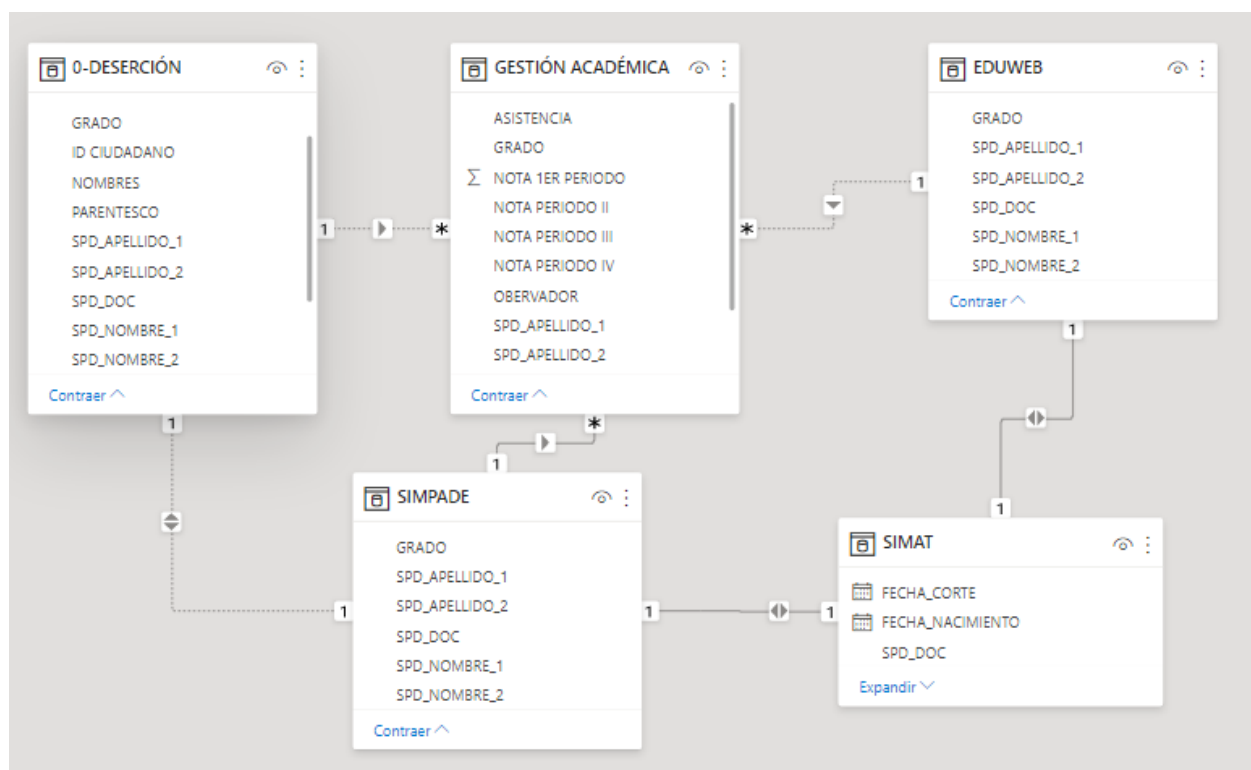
0-DESERCIÓN

GRADO
ID CIUDADANO
NOMBRES
PARENTESCO
SPD_APELLIDO_1
SPD_APELLIDO_2
SPD_DOC
SPD_NOMBRE_1
SPD_NOMBRE_2

Contraer

GESTIÓN ACADÉMICA

ASISTENCIA
GRADO
$\sum$ NOTA 1ER PERIODO
NOTA PERIODO II
NOTA PERIODO III
NOTA PERIODO IV
OBERVADOR
SPD_APELLIDO_1
SPD_APELLIDO_2

Contraer

EDUWEB

GRADO
SPD_APELLIDO_1
SPD_APELLIDO_2
SPD_DOC
SPD_NOMBRE_1
SPD_NOMBRE_2

Contraer

1
*
*
1
1
1
*
1
1

SIMPADE

GRADO
SPD_APELLIDO_1
SPD_APELLIDO_2
SPD_DOC
SPD_NOMBRE_1
SPD_NOMBRE_2

Contraer

1
1
1

SIMAT

FECHA_CORTE
FECHA_NACIMIENTO
SPD_DOC

Expandir